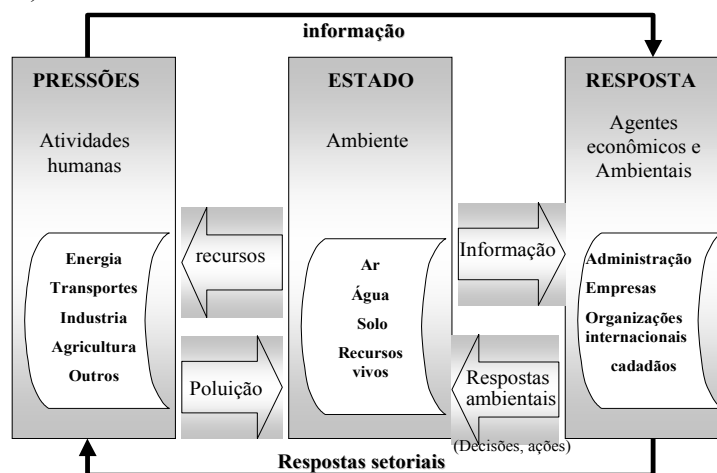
informação

PRESSÕES

Atividades humanas

Energia
Transportes
Industria
Agricultura
Outros

recursos

Poluição

ESTADO

Ambiente

Ar
Água
Solo
Recursos vivos

Informação

Respostas ambientais

(Decisões, ações)

RESPOSTA

Agentes econômicos e Ambientais

Administração
Empresas
Organizações internacionais
cadadãos

Respostas setoriais